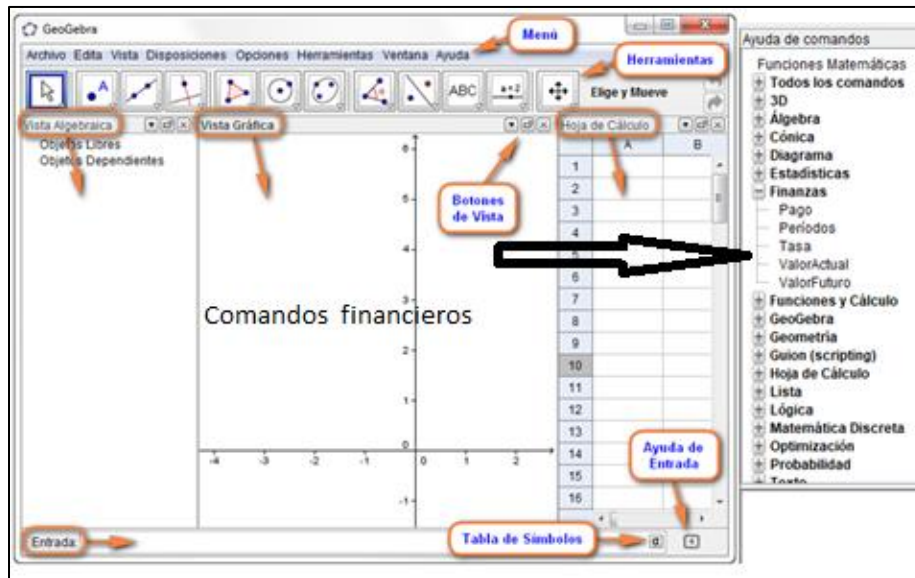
GeoGebra

Archivo Edita Vista Disposiciones Opciones Herramientas Ventana Ayuda

Menú

Herramientas

ABC

Elige y Mueve

Vista Algebraica

Objetos Libres
Objetos Dependientes

Vista Gráfica

Hoja de Cálculo

Botones de Vista

| | A | B |
|---|---|---|
| 1 | | |
| 2 | | |
| 3 | | |
| 4 | | |
| 5 | | |
| 6 | | |
| 7 | | |
| 8 | | |
| 9 | | |
| 10 | | |
| 11 | | |
| 12 | | |
| 13 | | |
| 14 | | |
| 15 | | |
| 16 | | |

Comandos financieros

6
5
4
3
2
1
0
-1
-4 -3 -2 -1 0 1 2

Ayuda de Entrada

Entrada:

Tabla de Símbolos

α

Ayuda de comandos

Funciones Matemáticas
Todos los comandos
3D
Álgebra
Cónica
Diagrama
Estadísticas
Finanzas
Pago
Períodos
Tasa
ValorActual
ValorFuturo
Funciones y Cálculo
GeoGebra
Geometría
Guion (scripting)
Hoja de Cálculo
Lista
Lógica
Matemática Discreta
Optimización
Probabilidad
Texto